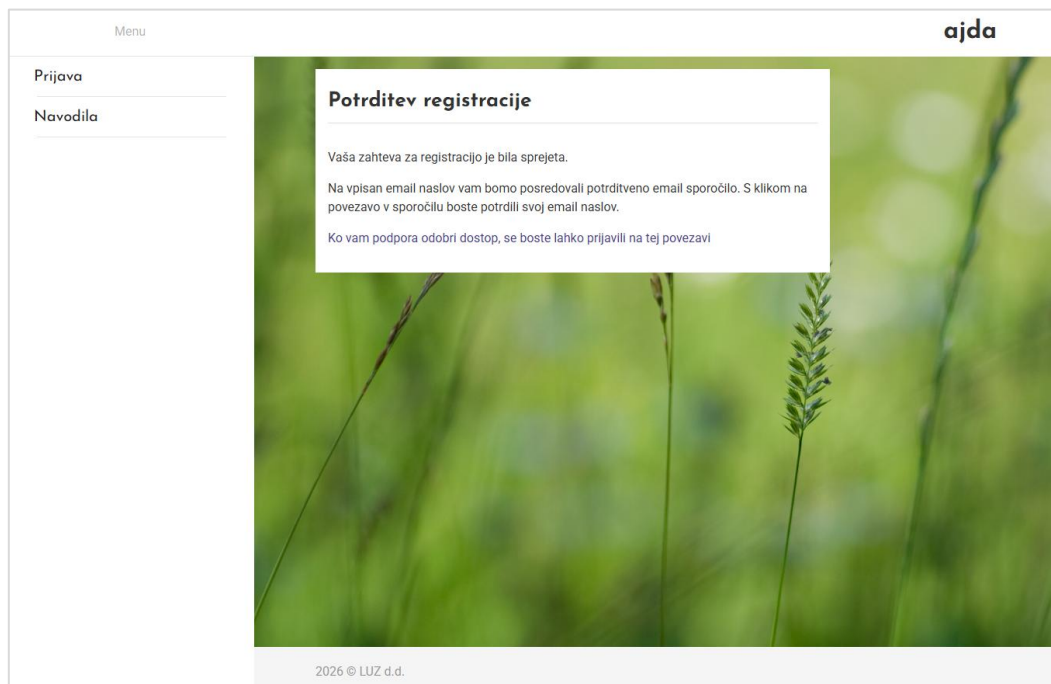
Menu

ajda

Prijava

Navodila

Potrditev registracije

Vaša zahteva za registracijo je bila sprejeta.

Na vpisan email naslov vam bomo posredovali potrditveno email sporočilo. S klikom na povezavo v sporočilu boste potrdili svoj email naslov.

Ko vam podpora odobri dostop, se boste lahko prijavili na tej povezavi

2026 © LUZ d.d.